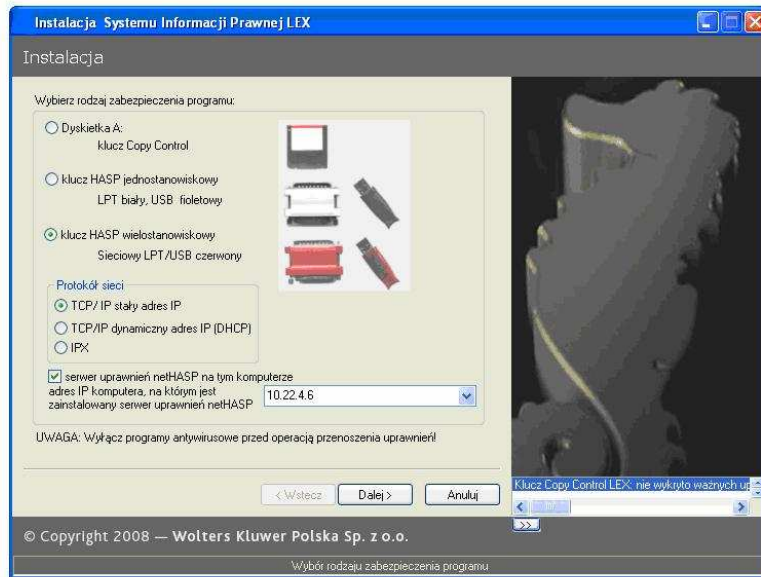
Instalacja Systemu Informacji Prawnej LEX

Instalacja

Wybierz rodzaj zabezpieczenia programu:

Dyskietka A:
klucz Copy Control

klucz HASP jednostanowiskowy
LPT biały, USB fioletowy

klucz HASP wielostanowiskowy
Sieciowy LPT/USB czerwony

Protokół sieci
TCP/IP stały adres IP
TCP/IP dynamiczny adres IP (DHCP)
IPX

serwer uprawnień netHASP na tym komputerze
adres IP komputera, na którym jest zainstalowany serwer uprawnień netHASP
10.22.4.6

UWAGA: Wyłącz programy antywirusowe przed operacją przenoszenia uprawnień!

< Wstecz
Dalej >
Anuluj

Klucz Copy Control LEX: nie wykryto ważnych up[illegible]

>>

© Copyright 2008 — Wolters Kluwer Polska Sp. z o.o.

Wybór rodzaju zabezpieczenia programu